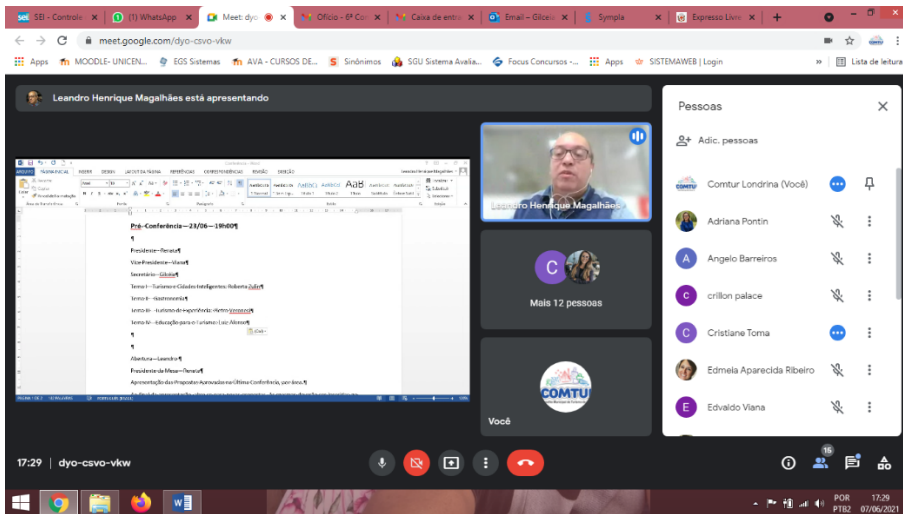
SEI - Controle | (1) WhatsApp | Meet: dyo- | Ofício - 6ª Co | Caixa de entra | Email - Gilce | Sympla | Expresso Livre | +

meet.google.com/dyo-csvo-vkw

Apps | MOODLE- UNICEN... | EGS Sistemas | AVA - CURSOS DE... | Sinônimos | SGU Sistema Avalia... | Focus Concursos -... | Apps | SISTEMAWEB | Login | Lista de leitura

Leandro Henrique Magalhães está apresentando

Pré-Conferência—23/06—19h00¶

¶

Presidente—Renata¶

Vice-Presidente—Viana¶

Secretário—Gilcéia¶

Tema I—Turismo e Cidades Inteligentes: Roberta Zullo¶

Tema II—Gastronomia¶

Tema III—Turismo de Experiência: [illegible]¶

Tema IV—Educação para o Turismo: Luiz Alonso¶

¶

¶

Abertura—Leandro¶

Presidente da Mesa—Renata¶

Apresentação das Propostas Aprovadas na Última Conferência, por tema.¶

Leandro Henrique Magalhães

Mais 12 pessoas

Você

COMTUR

Pessoas

Adic. pessoas

Comtur Londrina (Você)

Adriana Pontin

Angelo Barreiros

crillon palace

Cristiane Toma

Edmeia Aparecida Ribeiro

Edvaldo Viana

17:29 | dyo-csvo-vkw

16

POR PTB2 17:29 07/06/2021